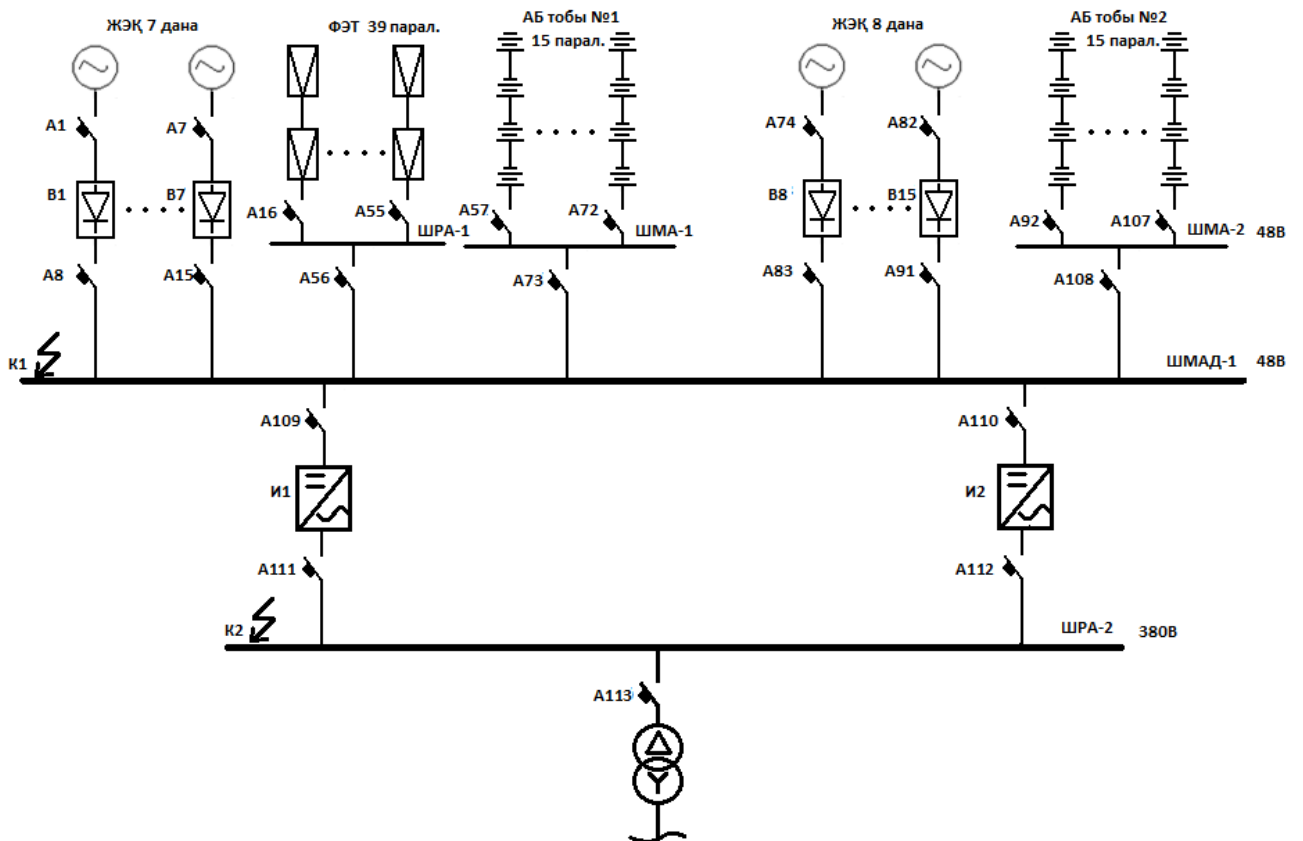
ЖЭҚ 7 дана
ФЭТ 39 парал.
АБ тобы №1
15 парал.
ЖЭҚ 8 дана
АБ тобы №2
15 парал.
A1
A7
A74
A82
B1
B7
B8
B15
A16
A55
A57
A72
A92
A107
ШРА-1
ШМА-1
ШМА-2
48В
A8
A15
A56
A73
A83
A91
A108
К1
ШМАД-1
48В
A109
A110
И1
И2
A111
A112
К2
ШРА-2
380В
A113